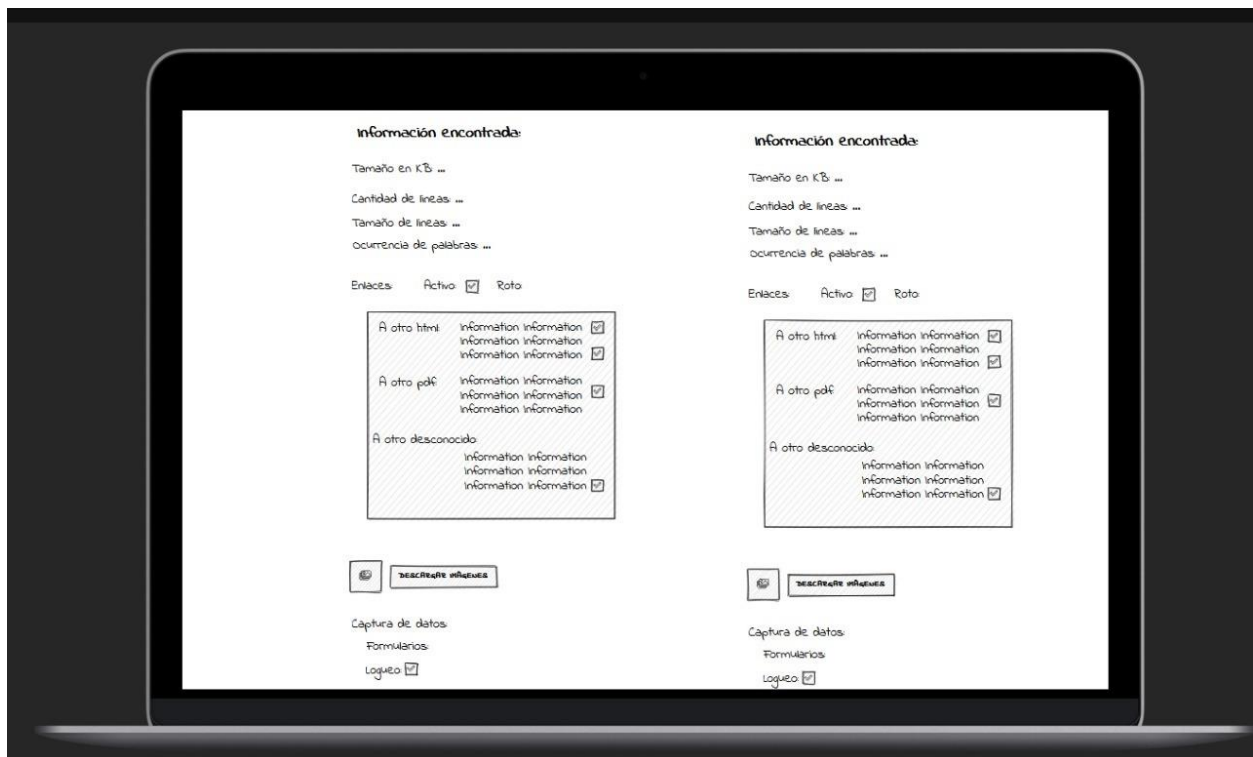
Información encontrada:

Tamaño en KB: ...

Cantidad de lineas: ...

Tamaño de lineas: ...

Ocurrencia de palabras: ...

Enlaces: Activo ☑ Roto

A otro html: Information Information ☑
Information Information
Information Information ☑

A otro pdf: Information Information
Information Information ☑
Information Information

A otro desconocido:
Information Information
Information Information
Information Information ☑

DESCARGAR IMÁGENES

Captura de datos:
Formularios:
Logueo ☑

Información encontrada:

Tamaño en KB: ...

Cantidad de lineas: ...

Tamaño de lineas: ...

Ocurrencia de palabras: ...

Enlaces: Activo ☑ Roto

A otro html: Information Information ☑
Information Information
Information Information ☑

A otro pdf: Information Information
Information Information ☑
Information Information

A otro desconocido:
Information Information
Information Information
Information Information ☑

DESCARGAR IMÁGENES

Captura de datos:
Formularios:
Logueo ☑